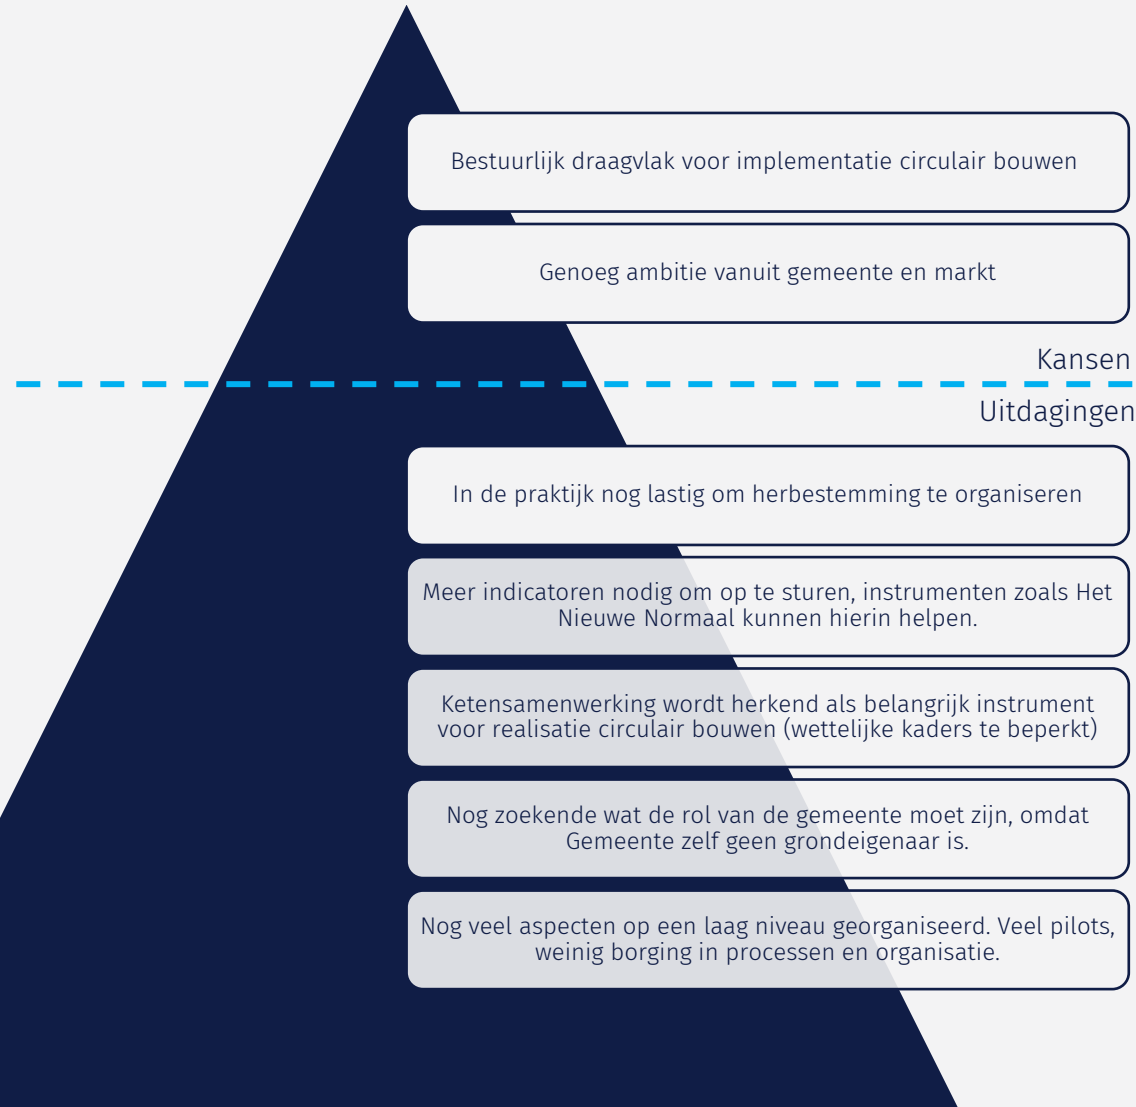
Bestuurlijk draagvlak voor implementatie circulair bouwen

Genoeg ambitie vanuit gemeente en markt

Kansen

Uitdagingen

In de praktijk nog lastig om herbestemming te organiseren

Meer indicatoren nodig om op te sturen, instrumenten zoals Het Nieuwe Normaal kunnen hierin helpen.

Ketensamenwerking wordt herkend als belangrijk instrument voor realisatie circulair bouwen (wettelijke kaders te beperkt)

Nog zoekende wat de rol van de gemeente moet zijn, omdat Gemeente zelf geen grondeigenaar is.

Nog veel aspecten op een laag niveau georganiseerd. Veel pilots, weinig borging in processen en organisatie.